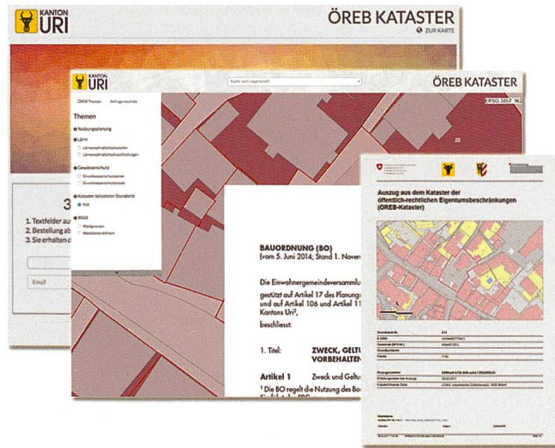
KANTON URI

ÖREB KATASTER

ZUR KARTE

3

1. Textfelder au

2. Bestellung ab

3. Sie erhalten d

Email

KANTON URI

ÖREB KATASTER

Themen

Nutzungsplanung

Lärm

Gewässerschutz

Belastete Standorte

Wald

BAUORDNUNG (BO)

(vom 5. Juni 2014; Stand 1. Novem

Die Einwohnergemeindeversammlu

gestützt auf Artikel 17 des Planungs

und auf Artikel 106 und Artikel 1

Kantons Uri²,

beschliesst:

1. Titel: ZWECK, GELTU VORBEHALTEN

Artikel 1 Zweck und Geltu

¹ Die BO regelt die Nutzung des Bo

Auszug aus dem Kataster der öffentlich-rechtlichen Eigentumsbeschränkungen (ÖREB-Kataster)